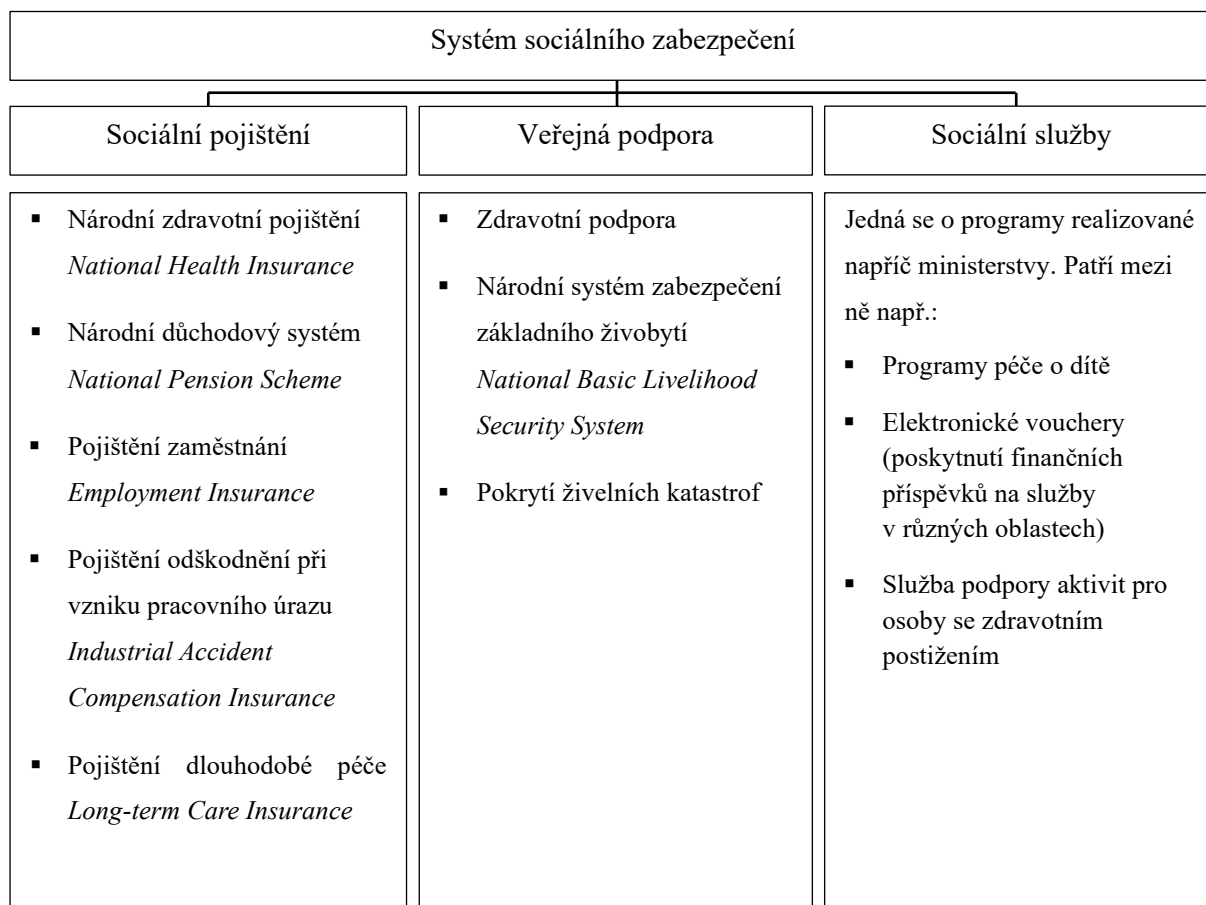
Systém sociálního zabezpečení

Sociální pojištění

Veřejná podpora

Sociální služby

- Národní zdravotní pojištění *National Health Insurance*
- Národní důchodový systém *National Pension Scheme*
- Pojištění zaměstnání *Employment Insurance*
- Pojištění odškodnění při vzniku pracovního úrazu *Industrial Accident Compensation Insurance*
- Pojištění dlouhodobé péče *Long-term Care Insurance*

- Zdravotní podpora
- Národní systém zabezpečení základního živobytí *National Basic Livelihood Security System*
- Pokrytí živelních katastrof

Jedná se o programy realizované napříč ministerstvy. Patří mezi ně např.:

- Programy péče o dítě
- Elektronické vouchery (poskytnutí finančních příspěvků na služby v různých oblastech)
- Služba podpory aktivit pro osoby se zdravotním postižením